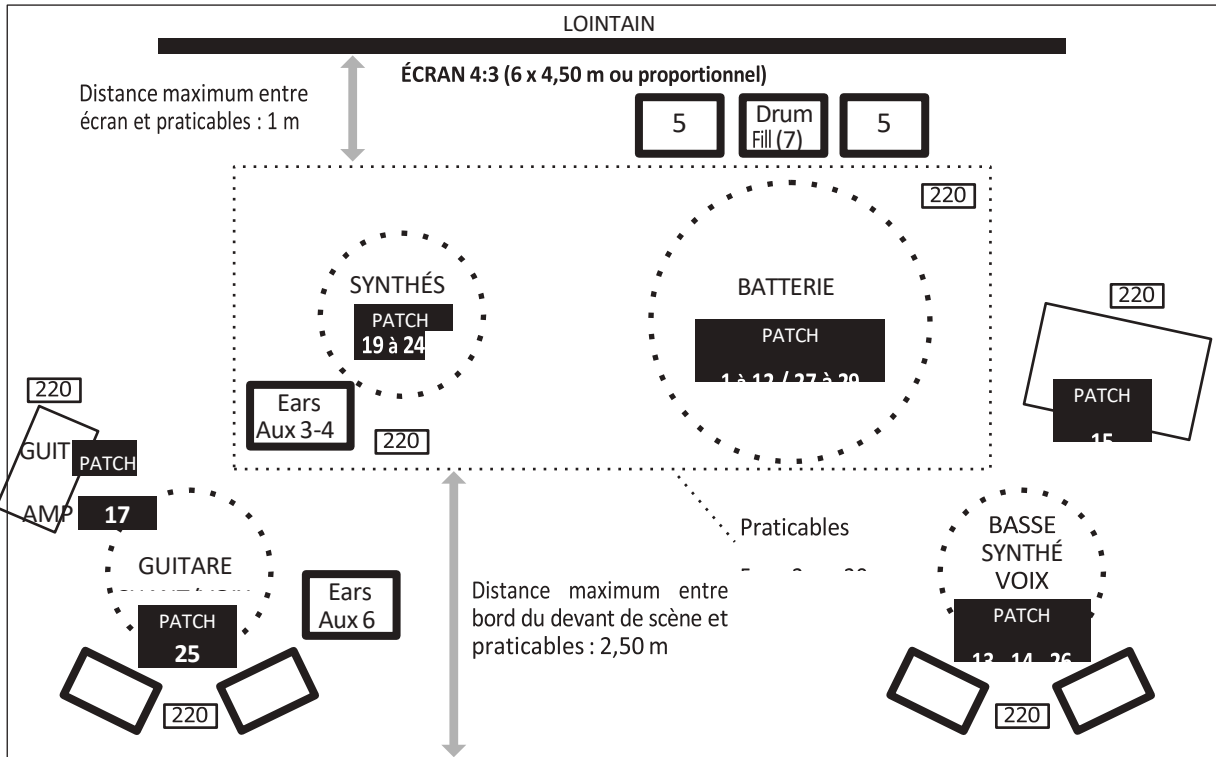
LOINTAIN

ÉCRAN 4:3 (6 x 4,50 m ou proportionnel)

Distance maximum entre écran et praticables : 1 m

5

Drum Fill (7)

5

220

SYNTHÉS

PATCH

19 à 24

BATTERIE

PATCH

1 à 12 / 27 à 29

220

PATCH

15

220

Ears Aux 3-4

220

GUIT

PATCH

AMP

17

Praticables

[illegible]

BASSE SYNTHÉ VOIX

GUITARE

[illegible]

Ears Aux 6

Distance maximum entre bord du devant de scène et praticables : 2,50 m

PATCH

25

PATCH

13 - 14 - 26

220

220